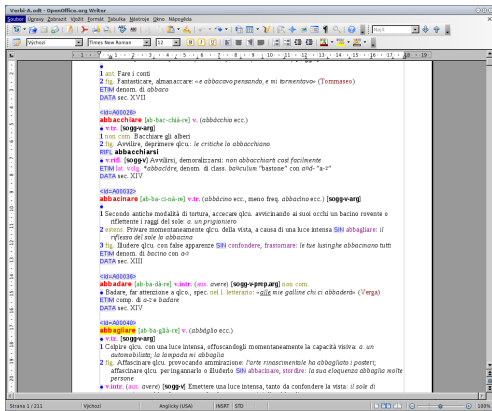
Vzorí-A.odt - OpenOffice.org Writer

Soubor Úpravy Zobrazit Vložit Formát Tabulka Nástroje Okno Nápověda

Výchozí | Times New Roman | 12 | Najít

1 ant. Fare i conti
2 fig. Fantasticare, almanaccare: «e abbocavo pensando, e mi tormentavo» (Tommaseo)
ETIM denom. di abbaco
DATA sec. XVII

<id=A00026>
abbacchiare [ab-bac-chià-re] v. (abbàcchio ecc.)
● v.tr. [sogg-v-arg]
1 non com. Bacchiare gli alberi
2 fig. Avvilire, deprimere qlcu.: le critiche lo abbacchiano
RIFL abbacchiarsi
● v.rifl. [sogg-v] Avvilirsi, demoralizzarsi: non abbacchiarti così facilmente
ETIM lat. volg. *abbacchiāre, denom. di class. bacŭlus "bastone" con a+d- "a-2"
DATA sec. XIV

<id=A00032>
abbacinare [ab-ba-ci-nà-re] v.tr. (abbàcino ecc., meno freq. abbacìno ecc.) [sogg-v-arg]
1 Secondo antiche modalità di tortura, accecare qlcu. avvicinando ai suoi occhi un bacino rovente o riflettente i raggi del sole: a. un prigioniero
2 estens. Privare momentaneamente qlcu. della vista, a causa di una luce intensa SIN abbagliare: il riflesso del sole lo abbacina
3 fig. Illudere qlcu. con false apparenze SIN confondere, frastornare: le tue lusinghe abbacinano tutti
ETIM denom. di bacino con a-2
DATA sec. XIII

<id=A00036>
abbadare [ab-ba-dà-re] v.intr. (aus. avere) [sogg-v-prep.arg] non com.
● Badare, far attenzione a qlco., spec. nel l. letterario: «alle mie galline chi ci abbaderà» (Verga)
ETIM comp. di a-2 e badare
DATA sec. XIV

<id=A00040>
abbagliare [ab-ba-glià-re] v. (abbàglio ecc.)
● v.tr. [sogg-v-arg]
1 Colpire qlcu. con una luce intensa, offuscandogli momentaneamente la capacità visiva: a. un automobilista; la lampada mi abbaglia
2 fig. Affascinare qlcu. provocando ammirazione: l'arte rinascimentale ha abbagliato i posteri; affascinare qlcu. peringannarlo o illuderlo SIN abbacinare, stordire: la sua eloquenza abbaglia molte persone
● v.intr. (aus. avere) [sogg-v] Emettere una luce intensa, tanto da confondere la vista: il sole di

Strana 1 / 211 | Výchozí | Anglický (USA) | INSRT | STD | 100%